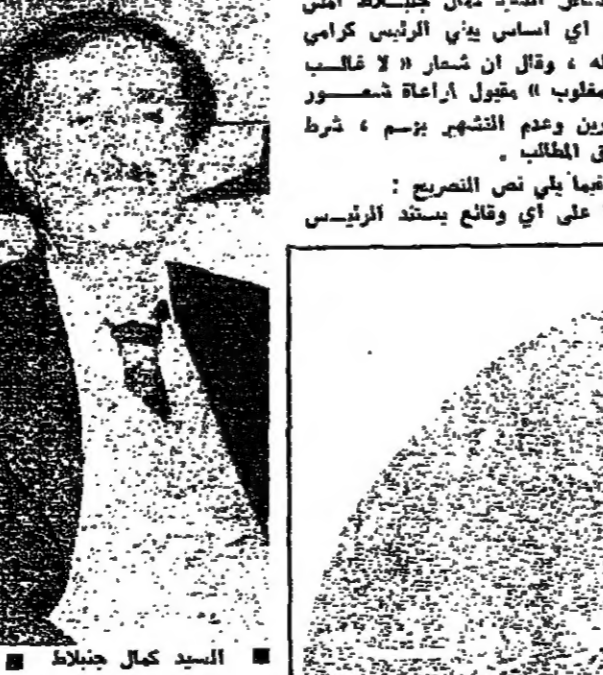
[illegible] السيد كمال جنبلاط امس
اي اساس يبني الرئيس كرامي
له ، وقال ان شعار « لا غالب
مغلوب » مقبول لراعاة شعور
رين وعدم التشهير بهم ، شرط
ق المطالب .

فيما يلي نص التصريح :
على اي وقائع يستند الرئيس

■ السيد كمال جنبلاط ■